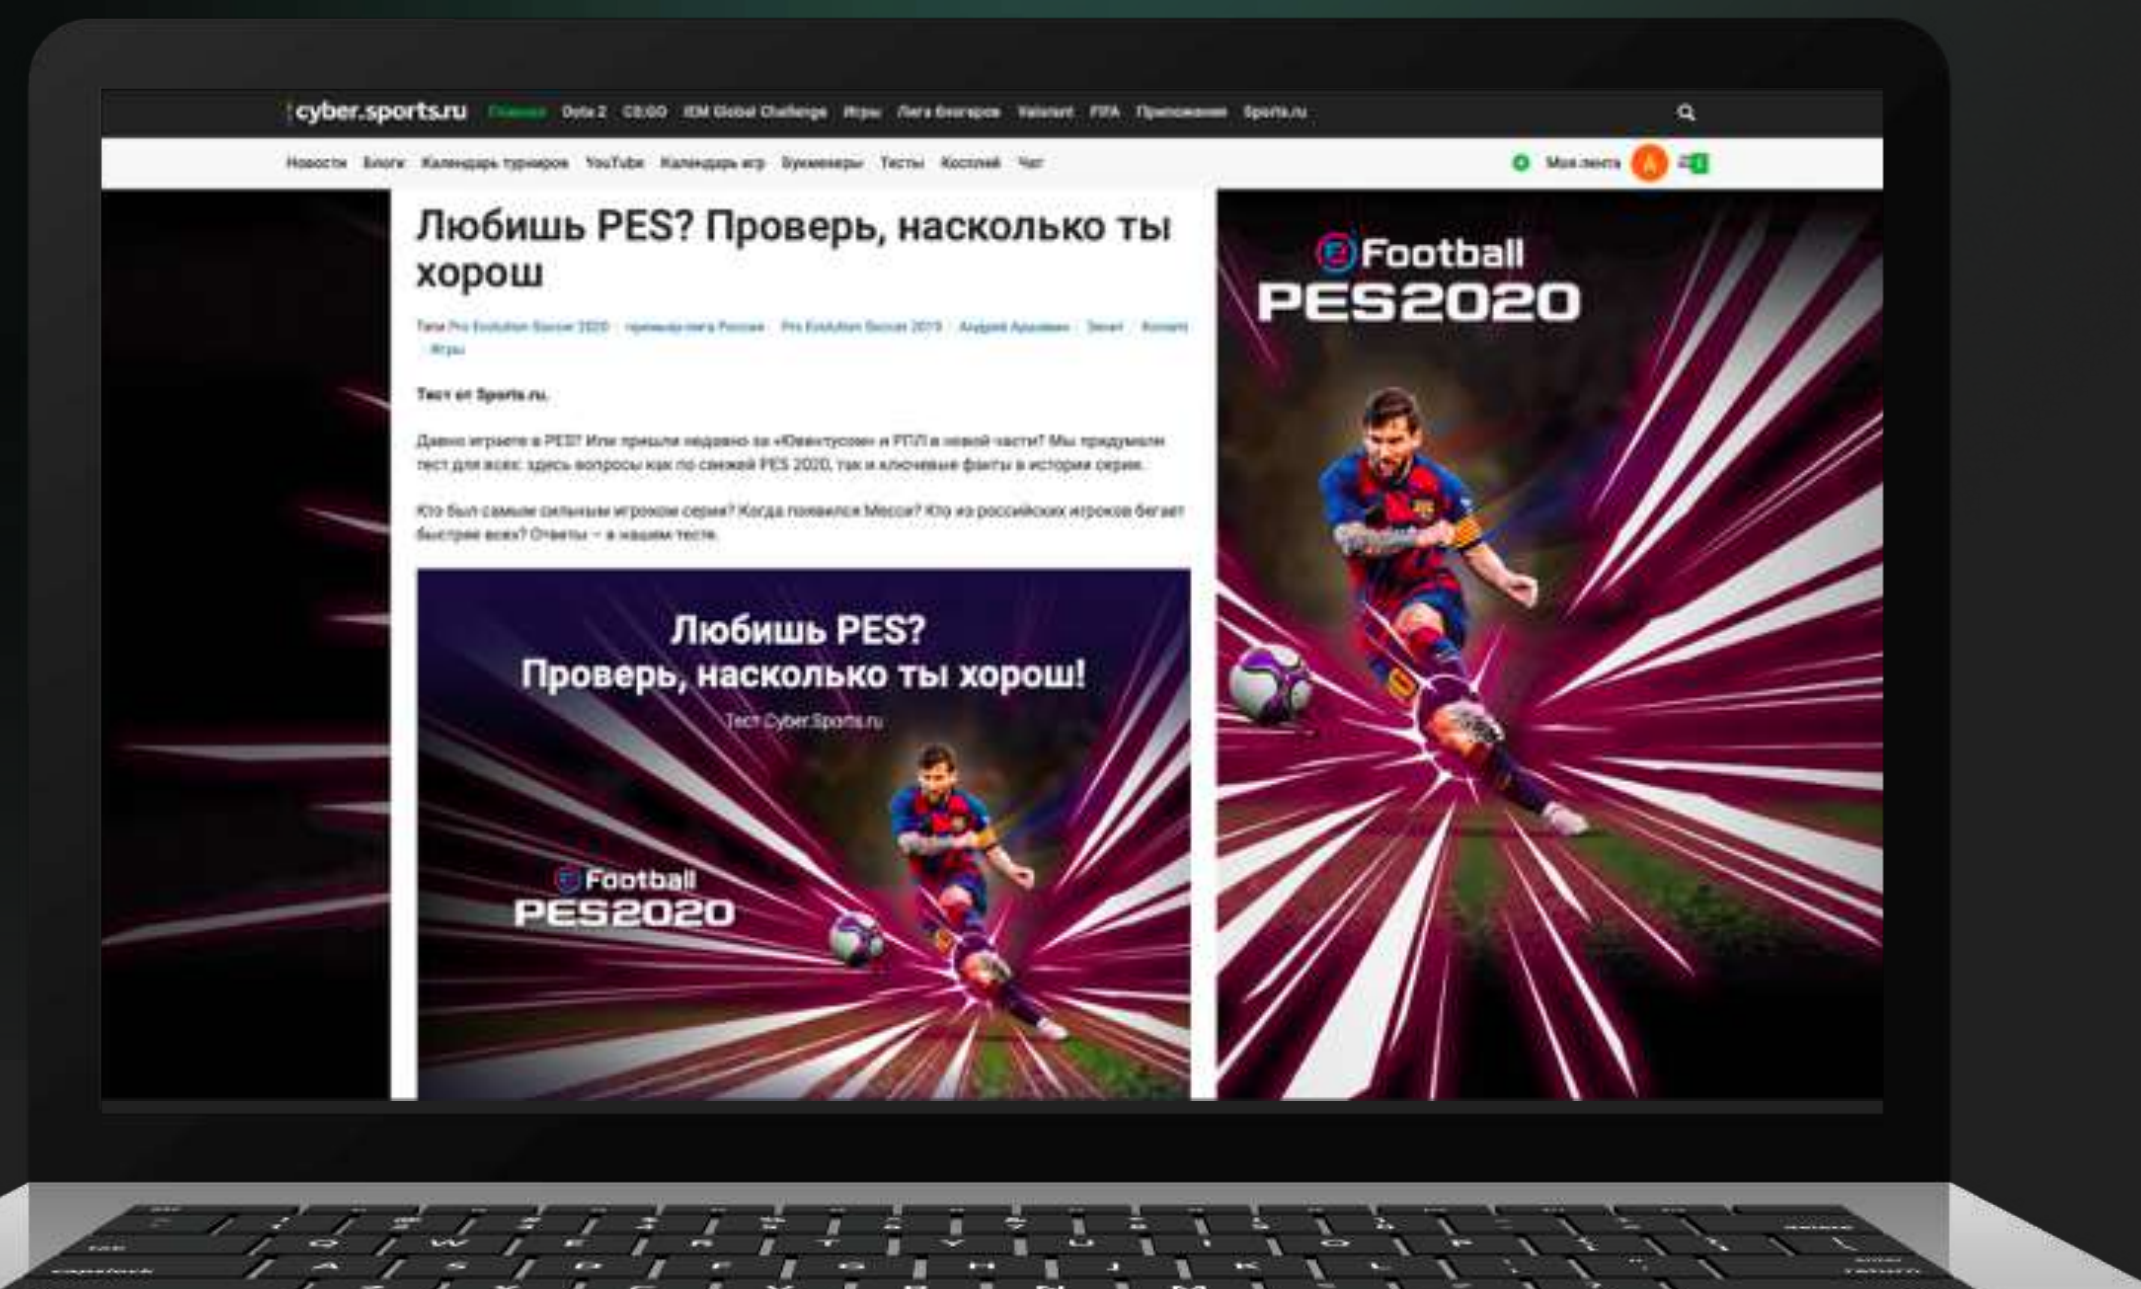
cyber.sports.ru Главная Dota 2 CS:GO IEM Global Challenge Игры Лига блогеров Valorant FIFA Приложения Sports.ru

Новости Блоги Календарь турниров YouTube Календарь игр Букмекеры Тесты Косплей Чат

Моя лента

Любишь PES? Проверь, насколько ты хорош

Теги: Pro Evolution Soccer 2020 · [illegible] · Pro Evolution Soccer 2019 · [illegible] · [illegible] · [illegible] · Игры

Тест от Sports.ru.

Давно играете в PES? Или пришли недавно за «Ювентусом» и РПЛ в новой части? Мы придумали тест для всех: здесь вопросы как по свежей PES 2020, так и ключевые факты в истории серии.

Кто был самым сильным игроком серии? Когда появился Месси? Кто из российских игроков бегает быстрее всех? Ответы – в нашем тесте.

Любишь PES?
Проверь, насколько ты хорош!
Тест Cyber.Sports.ru

eFootball
PES2020

eFootball
PES2020